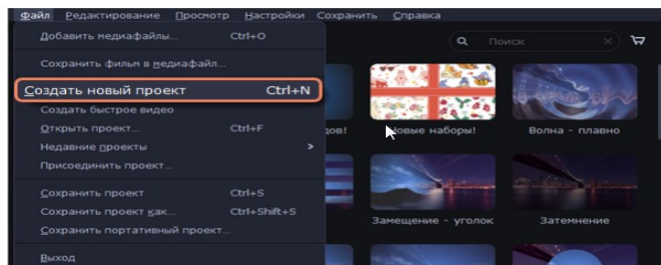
Файл Редактирование Просмотр Настройки Сохранить Справка

Добавить медиафайлы... Ctrl+O

Сохранить фильм в медиафайл...

Создать новый проект Ctrl+N

Создать быстрое видео

Открыть проект... Ctrl+F

Недавние проекты

Присоединить проект...

Сохранить проект Ctrl+S

Сохранить проект как... Ctrl+Shift+S

Сохранить портативный проект...

Выход

Поиск

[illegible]дов!

Новые наборы!

Волна - плавно

Замещение - уголок

Затемнение